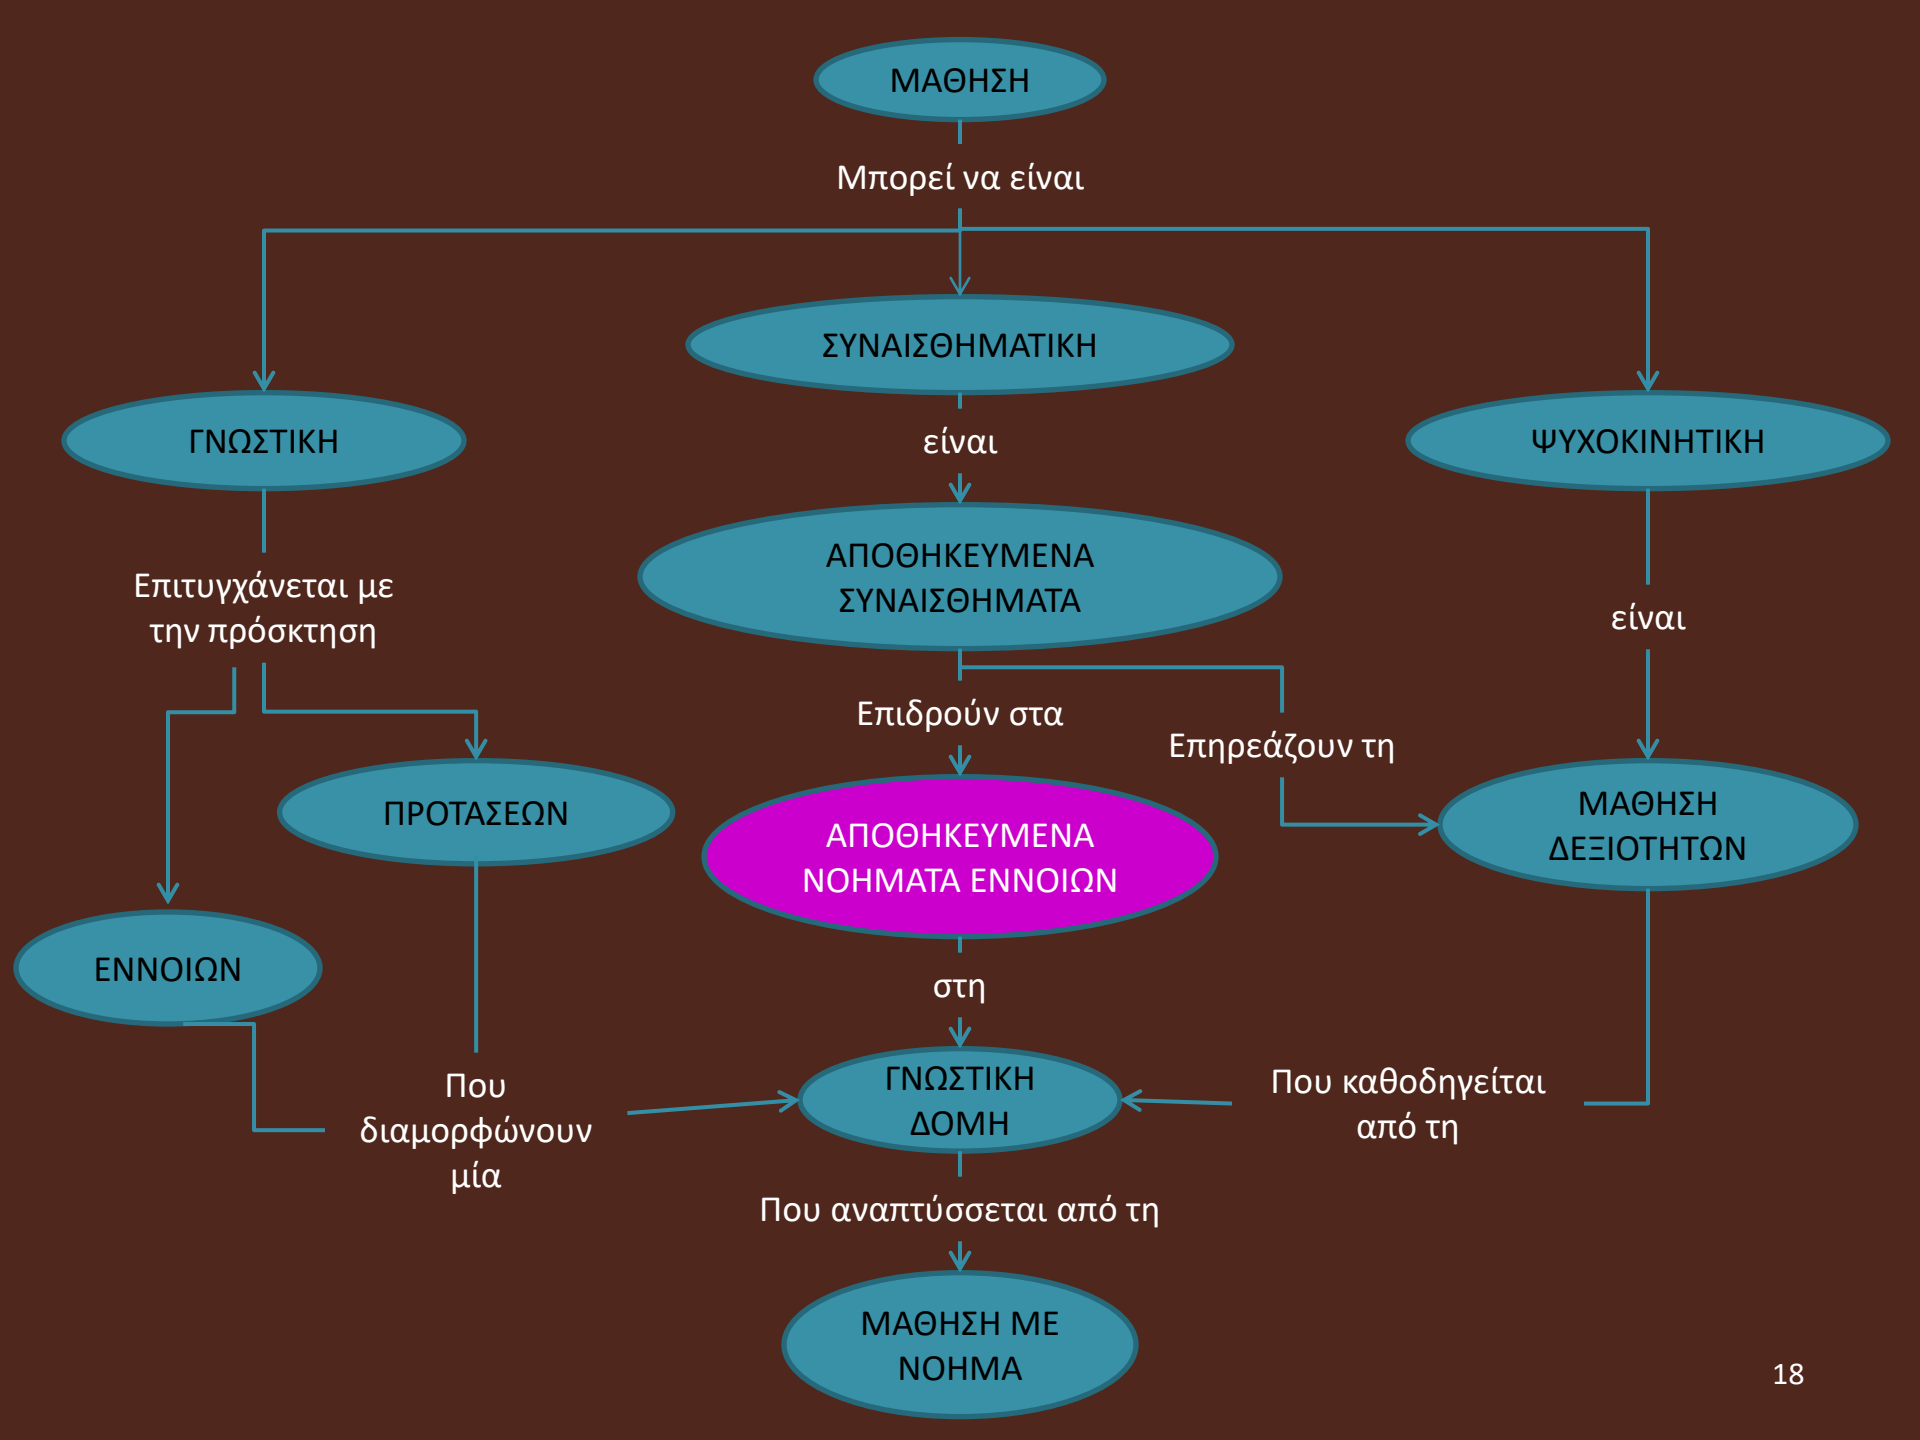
ΜΑΘΗΣΗ

Μπορεί να είναι

ΓΝΩΣΤΙΚΗ

ΣΥΝΑΙΣΘΗΜΑΤΙΚΗ

ΨΥΧΟΚΙΝΗΤΙΚΗ

Επιτυγχάνεται με την πρόσκτηση

είναι

ΑΠΟΘΗΚΕΥΜΕΝΑ ΣΥΝΑΙΣΘΗΜΑΤΑ

είναι

Επιδρούν στα

Επηρεάζουν τη

ΠΡΟΤΑΣΕΩΝ

ΑΠΟΘΗΚΕΥΜΕΝΑ ΝΟΗΜΑΤΑ ΕΝΝΟΙΩΝ

ΜΑΘΗΣΗ ΔΕΞΙΟΤΗΤΩΝ

ΕΝΝΟΙΩΝ

στη

Που διαμορφώνουν μία

ΓΝΩΣΤΙΚΗ ΔΟΜΗ

Που καθοδηγείται από τη

Που αναπτύσσεται από τη

ΜΑΘΗΣΗ ΜΕ ΝΟΗΜΑ

18